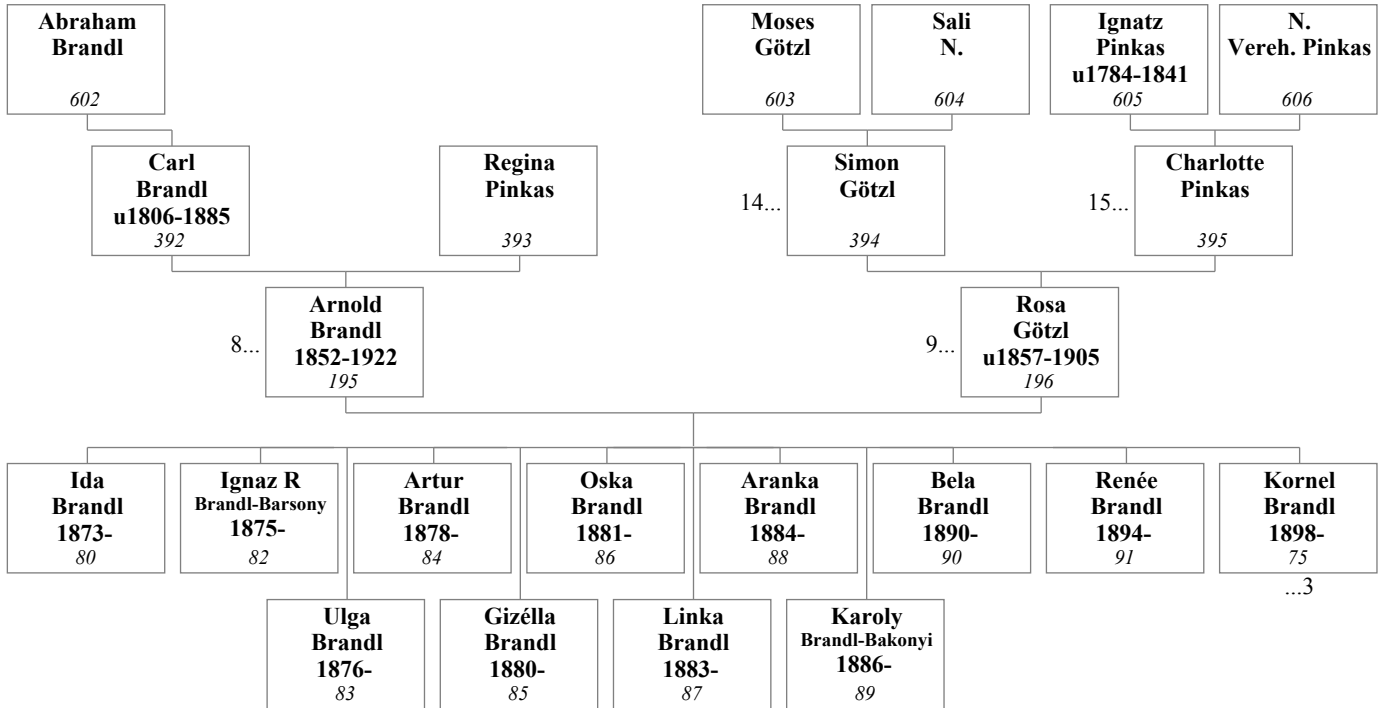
Abraham Brandl
602

Moses Götzl
603

Sali N.
604

Ignatz Pinkas u1784-1841
605

N. Vereh. Pinkas
606

Carl Brandl u1806-1885
392

Regina Pinkas
393

14...
Simon Götzl
394

15...
Charlotte Pinkas
395

8...
Arnold Brandl 1852-1922
195

9...
Rosa Götzl u1857-1905
196

Ida Brandl 1873-
80

Ignaz R Brandl-Barsony 1875-
82

Artur Brandl 1878-
84

Oska Brandl 1881-
86

Aranka Brandl 1884-
88

Bela Brandl 1890-
90

Renée Brandl 1894-
91

Kornel Brandl 1898-
75
...3

Ulga Brandl 1876-
83

Gizélla Brandl 1880-
85

Linka Brandl 1883-
87

Karoly Brandl-Bakonyi 1886-
89